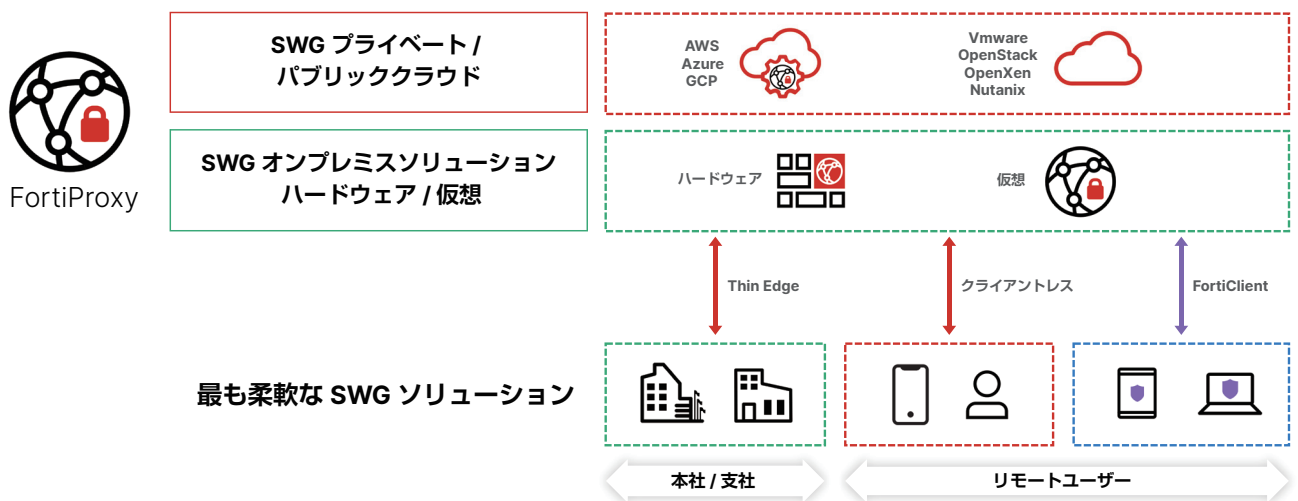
FortiProxy

SWG プライベート / パブリッククラウド

AWS
Azure
GCP

Vmware
OpenStack
OpenXen
Nutanix

SWG オンプレミスソリューション ハードウェア / 仮想

ハードウェア

仮想

Thin Edge

クライアントレス

FortiClient

最も柔軟な SWG ソリューション

本社 / 支社

リモートユーザー